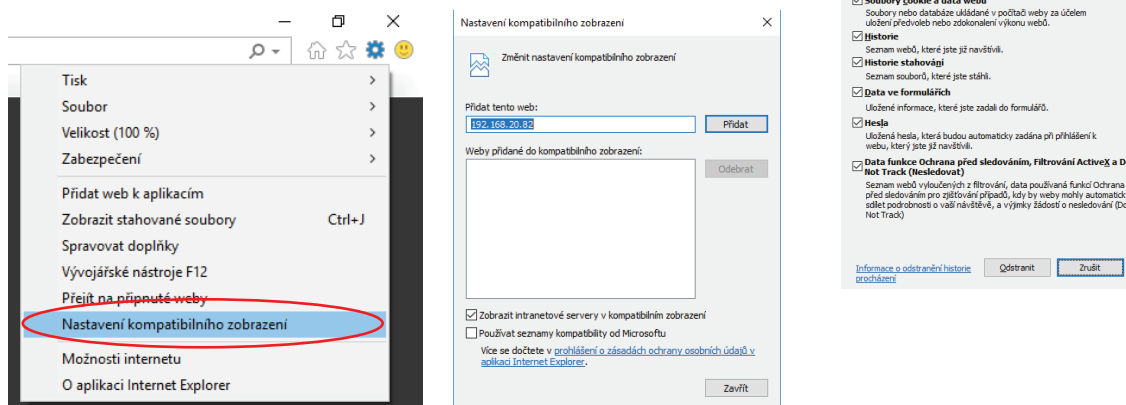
Tisk
Soubor
Velikost (100 %)
Zabezpečení
Přidat web k aplikacím
Zobrazit stahované soubory Ctrl+J
Spravovat doplňky
Vývojářské nástroje F12
Přejít na připnuté weby
Nastavení kompatibilního zobrazení
Možnosti internetu
O aplikaci Internet Explorer

Nastavení kompatibilního zobrazení
Změnit nastavení kompatibilního zobrazení
Přidat tento web:
192.168.20.82
Přidat
Weby přidané do kompatibilního zobrazení:
Odebrat
Zobrazit intranetové servery v kompatibilním zobrazení
Používat seznamy kompatibility od Microsoftu
Více se dočtete v prohlášení o zásadách ochrany osobních údajů v aplikaci Internet Explorer.
Zavřít

Soubory cookie a data webu
Soubory nebo databáze ukládané v počítači weby za účelem uložení předvoleb nebo zdokonalení výkonu webů.
Historie
Seznam webů, které jste již navštívili.
Historie stahování
Seznam souborů, které jste stáhli.
Data ve formulářích
Uložené informace, které jste zadali do formulářů.
Hesla
Uložená hesla, která budou automaticky zadána při přihlášení k webu, který jste již navštívili.
Data funkce Ochrana před sledováním, Filtrování ActiveX a D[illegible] Not Track (Nesledovat)
Seznam webů vyloučených z filtrování, data používaná funkcí Ochrana před sledováním pro zjišťování případů, kdy by weby mohly automatick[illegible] sdílet podrobnosti o vaší návštěvě, a výjimky žádostí o nesledování (Do Not Track)
Informace o odstranění historie procházení
Odstranit
Zrušit